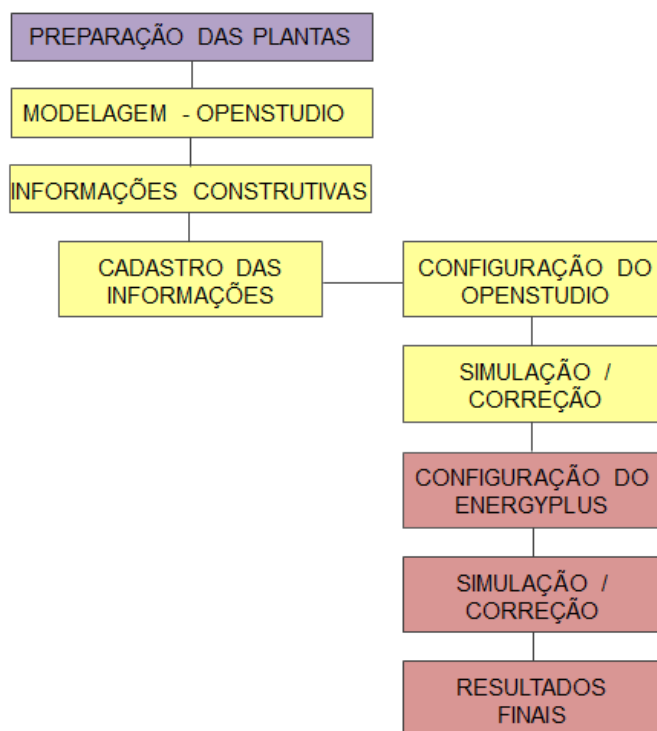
PREPARAÇÃO DAS PLANTAS

MODELAGEM - OPENSTUDIO

INFORMAÇÕES CONSTRUTIVAS

CADASTRO DAS INFORMAÇÕES

CONFIGURAÇÃO DO OPENSTUDIO

SIMULAÇÃO / CORREÇÃO

CONFIGURAÇÃO DO ENERGYPLUS

SIMULAÇÃO / CORREÇÃO

RESULTADOS FINAIS